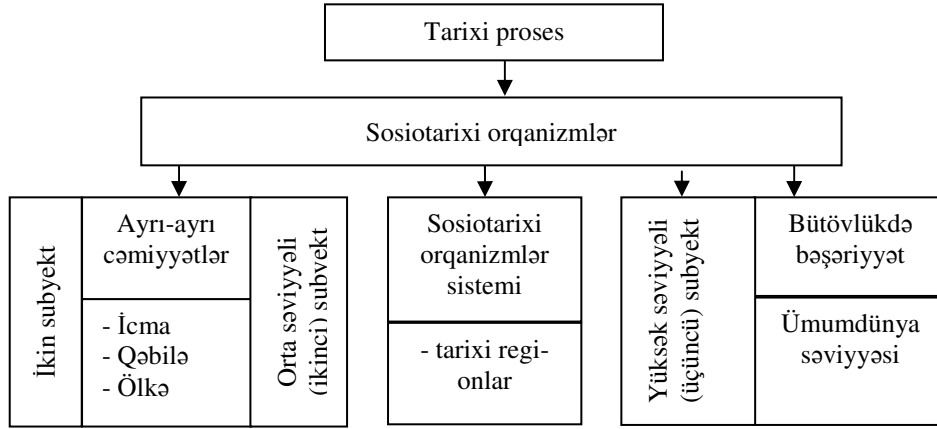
Tarixi proses

Sosiotarixi orqanizmlər

İkin subyekt

Ayrı-ayrı cəmiyyətlər

- İcma
- Qəbilə
- Ölkə

Orta səviyyəli (ikinci) subvekt

Sosiotarixi orqanizmlər sistemi

- tarixi regionlar

Yüksək səviyyəli (üçüncü) subyekt

Bütövlükdə bəşəriyyət

Ümumdünya səviyyəsi